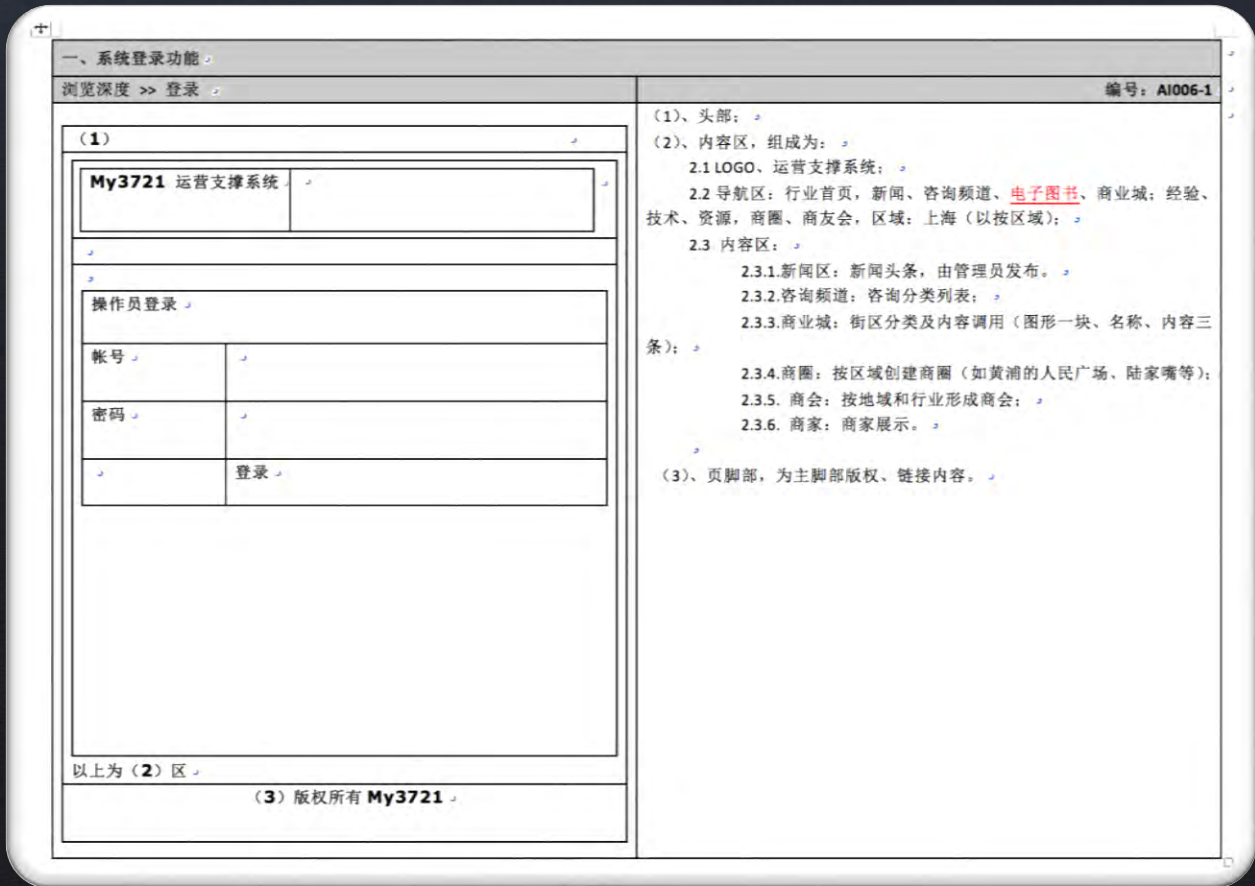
一、系统登录功能

| 浏览深度 >> 登录 | 编号：AI006-1 |
|---|---|

（1）

My3721 运营支撑系统

操作员登录

| 帐号 | |
|---|---|
| 密码 | |
| | 登录 |

以上为（2）区

（3）版权所有 My3721

（1）、头部；

（2）、内容区，组成为：

2.1 LOGO、运营支撑系统；

2.2 导航区：行业首页，新闻、咨询频道、电子图书、商业城；经验、技术、资源，商圈，商友会，区域：上海（以按区域）；

2.3 内容区：

2.3.1.新闻区：新闻头条，由管理员发布。

2.3.2.咨询频道：咨询分类列表；

2.3.3.商业城：街区分类及内容调用（图形一块、名称、内容三条）；

2.3.4.商圈：按区域创建商圈（如黄浦的人民广场、陆家嘴等）；

2.3.5. 商会：按地域和行业形成商会；

2.3.6. 商家：商家展示。

（3）、页脚部，为主脚部版权、链接内容。